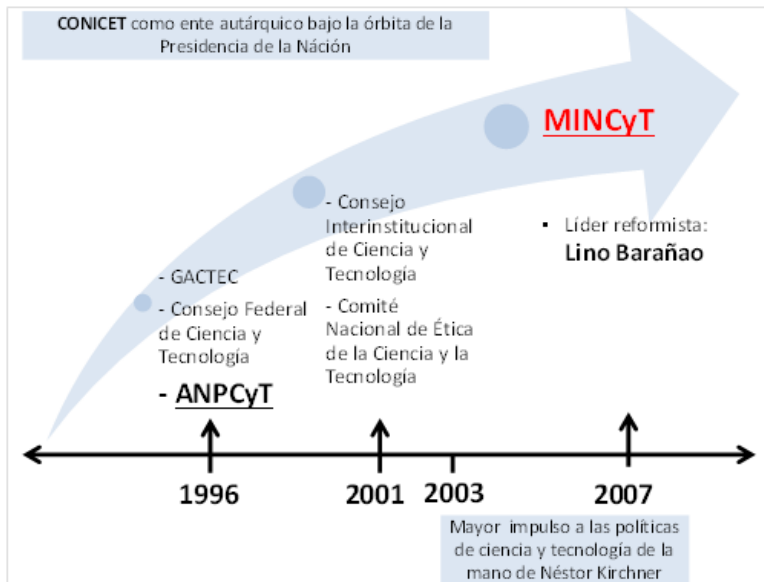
CONICET como ente autárquico bajo la órbita de la Presidencia de la Nación

MINCyT

- Consejo Interinstitucional de Ciencia y Tecnología
- Comité Nacional de Ética de la Ciencia y la Tecnología

▪ Líder reformista: Lino Barañao

- GACTEC
- Consejo Federal de Ciencia y Tecnología
- ANPCyT

1996

2001

2003

2007

Mayor impulso a las políticas de ciencia y tecnología de la mano de Néstor Kirchner